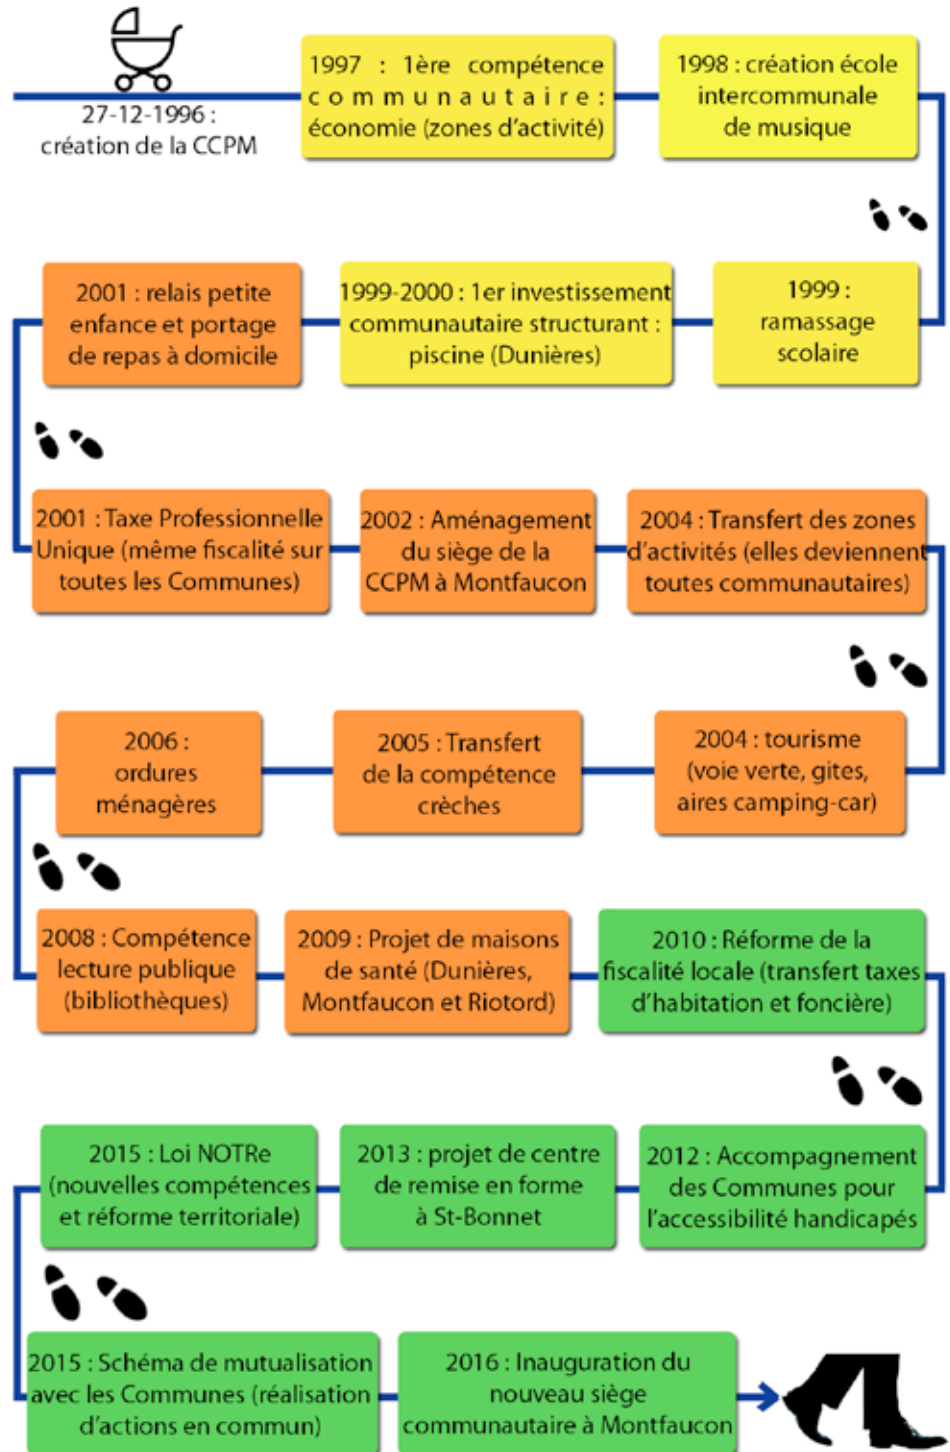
27-12-1996 : création de la CCPM

1997 : 1ère compétence communautaire : économie (zones d'activité)

1998 : création école intercommunale de musique

1999 : ramassage scolaire

1999-2000 : 1er investissement communautaire structurant : piscine (Dunières)

2001 : relais petite enfance et portage de repas à domicile

2001 : Taxe Professionnelle Unique (même fiscalité sur toutes les Communes)

2002 : Aménagement du siège de la CCPM à Montfaucon

2004 : Transfert des zones d'activités (elles deviennent toutes communautaires)

2004 : tourisme (voie verte, gites, aires camping-car)

2005 : Transfert de la compétence crèches

2006 : ordures ménagères

2008 : Compétence lecture publique (bibliothèques)

2009 : Projet de maisons de santé (Dunières, Montfaucon et Riotord)

2010 : Réforme de la fiscalité locale (transfert taxes d'habitation et foncière)

2012 : Accompagnement des Communes pour l'accessibilité handicapés

2013 : projet de centre de remise en forme à St-Bonnet

2015 : Loi NOTRe (nouvelles compétences et réforme territoriale)

2015 : Schéma de mutualisation avec les Communes (réalisation d'actions en commun)

2016 : Inauguration du nouveau siège communautaire à Montfaucon